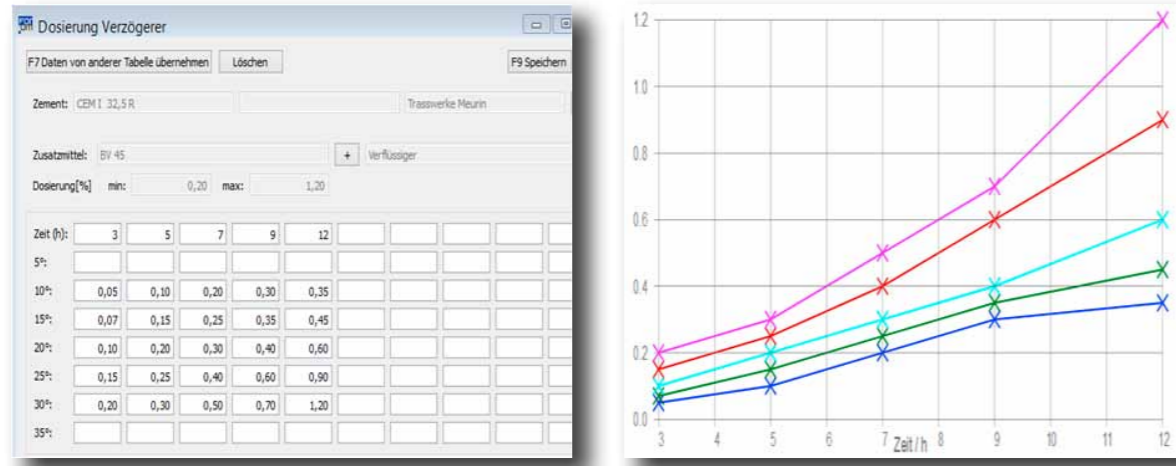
Dosierung Verzögerer

F7 Daten von anderer Tabelle übernehmen | Löschen | F9 Speichern

Zement: CEM I 32,5 R | Trasswerke Meurin

Zusatzmittel: BV 45 | + | Verflüssiger

Dosierung[%] min: 0,20 max: 1,20

| Zeit (h): | 3 | 5 | 7 | 9 | 12 |
|---|---|---|---|---|---|
| 5°: | | | | | |
| 10°: | 0,05 | 0,10 | 0,20 | 0,30 | 0,35 |
| 15°: | 0,07 | 0,15 | 0,25 | 0,35 | 0,45 |
| 20°: | 0,10 | 0,20 | 0,30 | 0,40 | 0,60 |
| 25°: | 0,15 | 0,25 | 0,40 | 0,60 | 0,90 |
| 30°: | 0,20 | 0,30 | 0,50 | 0,70 | 1,20 |
| 35°: | | | | | |

1.2
1.0
0.8
0.6
0.4
0.2
0.0
3 4 5 6 7 Zeit / h 8 9 10 11 12